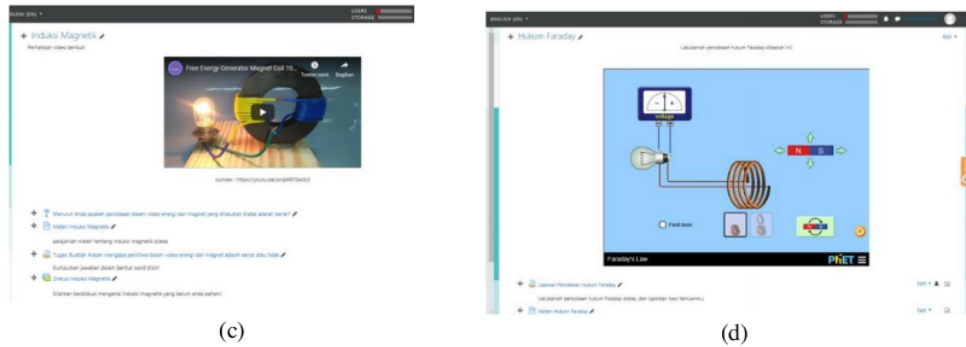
ENGLISH (EN)
USERS
STORAGE

Induksi Magnetik

Perhatikan video berikut

Free Energy Generator Magnet Coil 10...
Tonton nanti
Bagikan

sumber : https://youtu.be/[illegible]

Menurut Anda apakah percobaan dalam video energi dari magnet yang dilakukan diatas adalah benar?

Materi Induksi Magnetik

pelajarilah materi tentang induksi magnetik diatas

Tugas Buatlah Alasan mengapa peristiwa dalam video energi dari magnet adalah benar atau tidak

Kumpulkan jawaban dalam bentuk word disini

Diskusi Induksi Magnetik

Silahkan berdiskusi mengenai induksi magnetik yang belum anda pahami

(c)

ENGLISH (EN)
USERS
STORAGE

Hukum Faraday

Edit

Lakukanlah percobaan hukum Faraday dibawah ini

voltage

N S

Field lines

Faraday's Law

PhET

Laporan Percobaan Hukum Faraday

Edit

Lakukanlah percobaan hukum Faraday diatas, dan laporkan hasil temuanmu

Materi Hukum Faraday

Edit

(d)